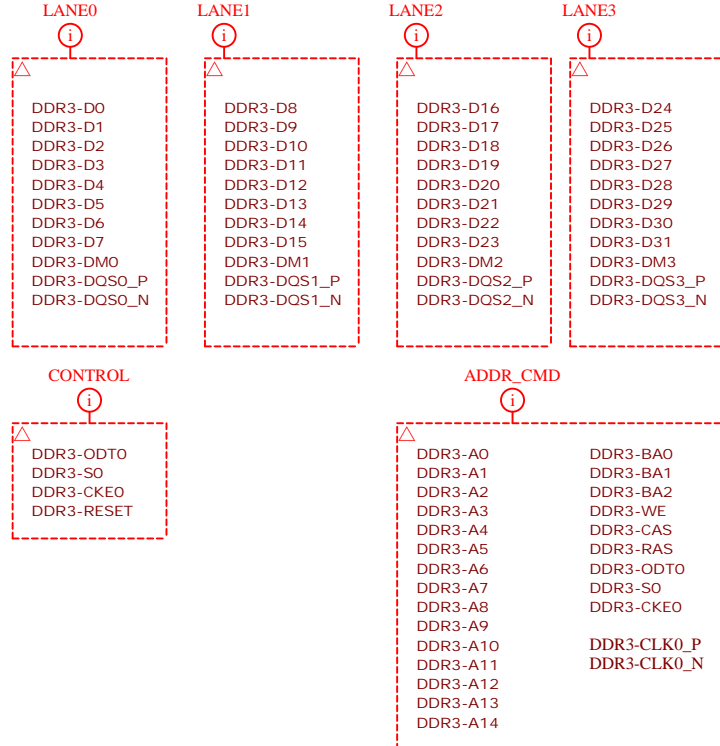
LANE0

i

DDR3-D0
DDR3-D1
DDR3-D2
DDR3-D3
DDR3-D4
DDR3-D5
DDR3-D6
DDR3-D7
DDR3-DM0
DDR3-DQS0_P
DDR3-DQS0_N

LANE1

i

DDR3-D8
DDR3-D9
DDR3-D10
DDR3-D11
DDR3-D12
DDR3-D13
DDR3-D14
DDR3-D15
DDR3-DM1
DDR3-DQS1_P
DDR3-DQS1_N

LANE2

i

DDR3-D16
DDR3-D17
DDR3-D18
DDR3-D19
DDR3-D20
DDR3-D21
DDR3-D22
DDR3-D23
DDR3-DM2
DDR3-DQS2_P
DDR3-DQS2_N

LANE3

i

DDR3-D24
DDR3-D25
DDR3-D26
DDR3-D27
DDR3-D28
DDR3-D29
DDR3-D30
DDR3-D31
DDR3-DM3
DDR3-DQS3_P
DDR3-DQS3_N

CONTROL

i

DDR3-ODT0
DDR3-S0
DDR3-CKE0
DDR3-RESET

ADDR_CMD

i

DDR3-A0
DDR3-A1
DDR3-A2
DDR3-A3
DDR3-A4
DDR3-A5
DDR3-A6
DDR3-A7
DDR3-A8
DDR3-A9
DDR3-A10
DDR3-A11
DDR3-A12
DDR3-A13
DDR3-A14

DDR3-BA0
DDR3-BA1
DDR3-BA2
DDR3-WE
DDR3-CAS
DDR3-RAS
DDR3-ODT0
DDR3-S0
DDR3-CKE0

DDR3-CLK0_P
DDR3-CLK0_N